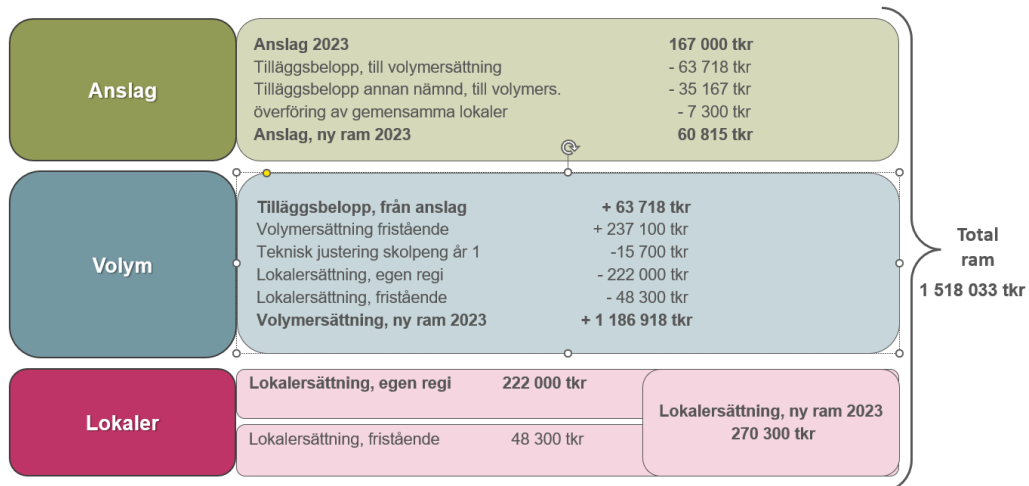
Anslag

| | |
|---|---|
| **Anslag 2023** | **167 000 tkr** |
| Tilläggsbelopp, till volymersättning | - 63 718 tkr |
| Tilläggsbelopp annan nämnd, till volymers. | - 35 167 tkr |
| överföring av gemensamma lokaler | - 7 300 tkr |
| **Anslag, ny ram 2023** | **60 815 tkr** |

Volym

| | |
|---|---|
| **Tilläggsbelopp, från anslag** | **+ 63 718 tkr** |
| Volymersättning fristående | + 237 100 tkr |
| Teknisk justering skolpeng år 1 | -15 700 tkr |
| Lokalersättning, egen regi | - 222 000 tkr |
| Lokalersättning, fristående | - 48 300 tkr |
| **Volymersättning, ny ram 2023** | **+ 1 186 918 tkr** |

Lokaler

**Lokalersättning, egen regi** **222 000 tkr**

Lokalersättning, fristående 48 300 tkr

**Lokalersättning, ny ram 2023**
**270 300 tkr**

**Total ram**
**1 518 033 tkr**